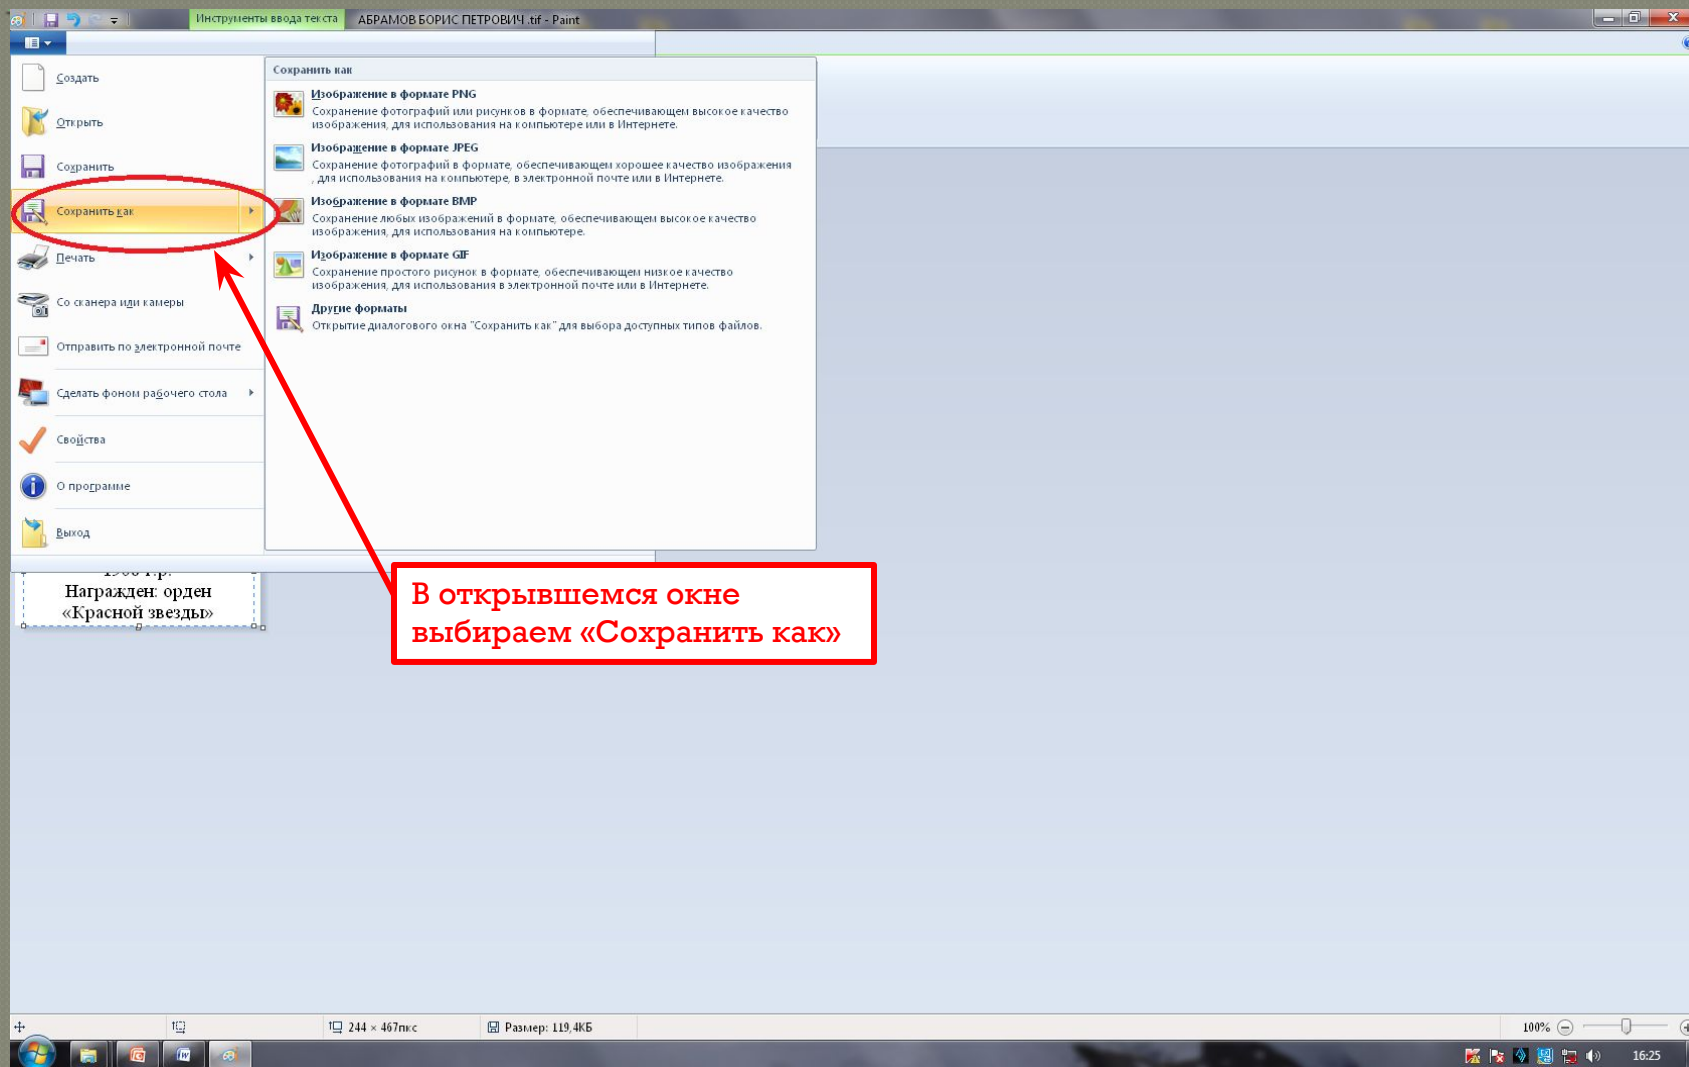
Инструменты ввода текста АБРАМОВ БОРИС ПЕТРОВИЧ.tif - Paint

Создать
Открыть
Сохранить
Сохранить как
Печать
Со сканера или камеры
Отправить по электронной почте
Сделать фоном рабочего стола
Свойства
О программе
Выход

Сохранить как

Изображение в формате PNG
Сохранение фотографий или рисунков в формате, обеспечивающем высокое качество изображения, для использования на компьютере или в Интернете.

Изображение в формате JPEG
Сохранение фотографий в формате, обеспечивающем хорошее качество изображения, для использования на компьютере, в электронной почте или в Интернете.

Изображение в формате BMP
Сохранение любых изображений в формате, обеспечивающем высокое качество изображения, для использования на компьютере.

Изображение в формате GIF
Сохранение простого рисунок в формате, обеспечивающем низкое качество изображения, для использования в электронной почте или в Интернете.

Другие форматы
Открытие диалогового окна "Сохранить как" для выбора доступных типов файлов.

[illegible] г.г.
Награжден: орден «Красной звезды»

В открывшемся окне выбираем «Сохранить как»

244 × 467пкс
Размер: 119,4КБ
100%
16:25